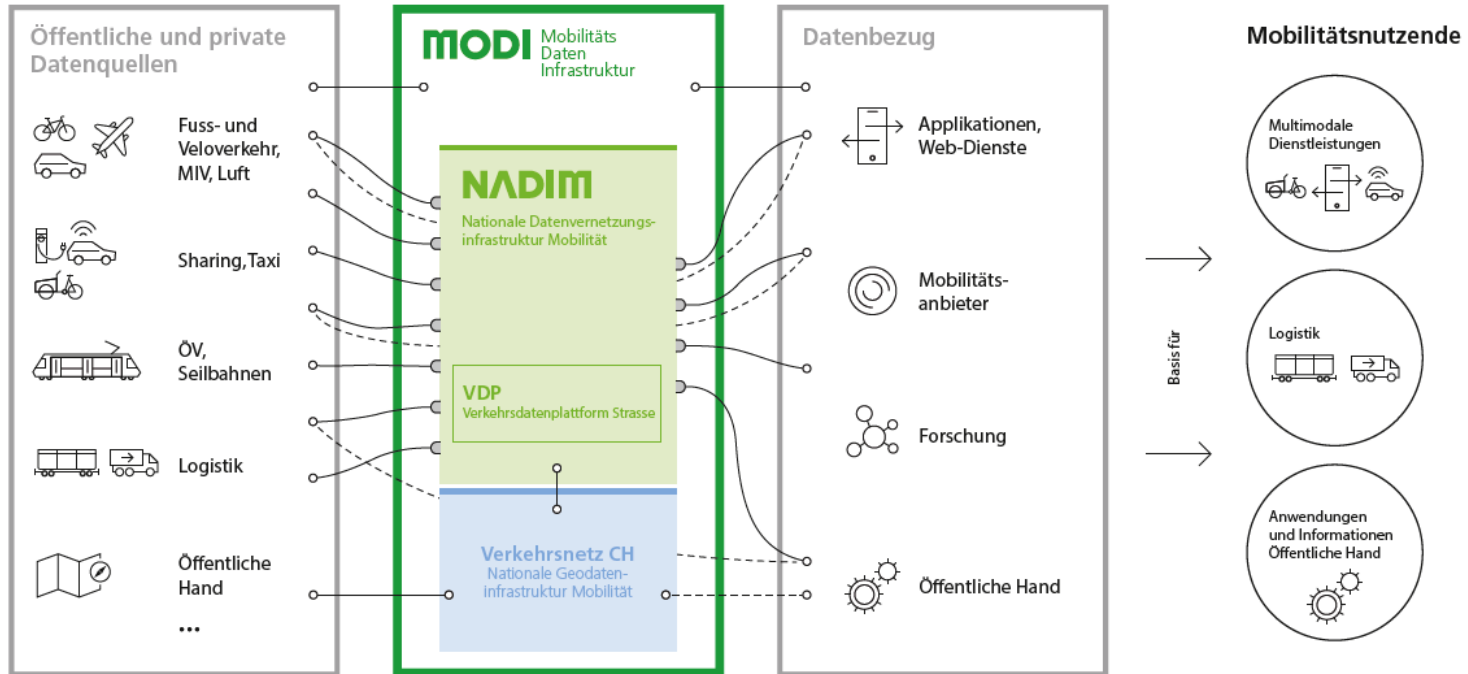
Öffentliche und private Datenquellen

Fuss- und Veloverkehr, MIV, Luft

Sharing,Taxi

ÖV, Seilbahnen

Logistik

Öffentliche Hand

...

MODI Mobilitäts Daten Infrastruktur

NADIM
Nationale Datenvernetzungsinfrastruktur Mobilität

VDP
Verkehrsdatenplattform Strasse

Verkehrsnetz CH
Nationale Geodaten-Infrastruktur Mobilität

Datenbezug

Applikationen, Web-Dienste

Mobilitätsanbieter

Forschung

Öffentliche Hand

Basis für

Mobilitätsnutzende

Multimodale Dienstleistungen

Logistik

Anwendungen und Informationen Öffentliche Hand